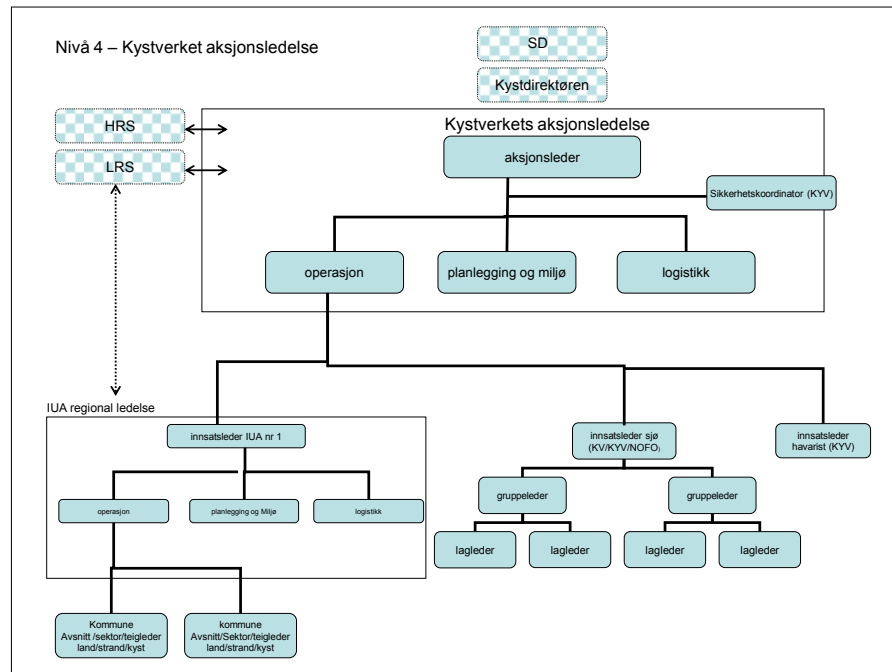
Nivå 4 – Kystverket aksjonsledelse

SD

Kystdirektøren

HRS

LRS

Kystverkets aksjonsledelse

aksjonsleder

Sikkerhetskoordinator (KYV)

operasjon

planlegging og miljø

logistikk

IUA regional ledelse

innsatsleder IUA nr 1

operasjon

planlegging og Miljø

logistikk

innsatsleder sjø (KV/KYV/NOFO)

innsatsleder havarist (KYV)

gruppeleder

gruppeleder

lagleder

lagleder

lagleder

lagleder

Kommune Avsnitt /sektor/teigleder land/strand/kyst

kommune Avsnitt/Sektor/teigleder land/strand/kyst